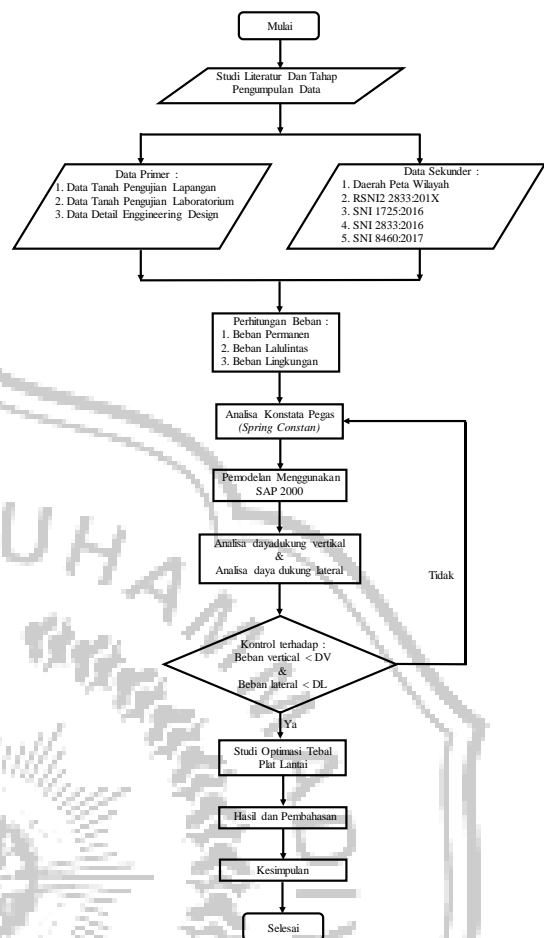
Mulai

Studi Literatur Dan Tahap Pengumpulan Data

Data Primer :
1. Data Tanah Pengujian Lapangan
2. Data Tanah Pengujian Laboratorium
3. Data Detail Enggineering Design

Data Sekunder :
1. Daerah Peta Wilayah
2. RSNI2 2833:201X
3. SNI 1725:2016
4. SNI 2833:2016
5. SNI 8460:2017

Perhitungan Beban :
1. Beban Permanen
2. Beban Lalulintas
3. Beban Lingkungan

Analisa Konstata Pegas *(Spring Constan)*

Pemodelan Menggunakan SAP 2000

Analisa dayadukung vertikal & Analisa daya dukung lateral

Tidak

Kontrol terhadap :
Beban vertical < DV
&
Beban lateral < DL

Ya

Studi Optimasi Tebal Plat Lantai

Hasil dan Pembahasan

Kesimpulan

Selesai